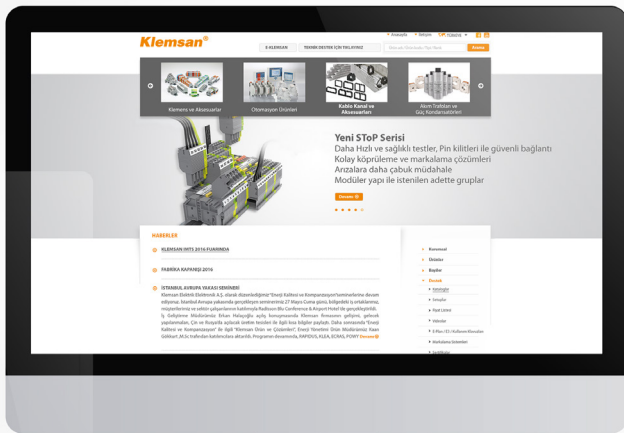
Klemsan®

Anasayfa İletişim TÜRKÇE

E-KLEMSAN TEKNİK DESTEK İÇİN TIKLAYINIZ

Ürün adı, Ürün kodu Ara

Klemens ve Aksesuarlar

Otomasyon Ürünleri

Kablo Kanal ve Aksesuarları

Akım Trafoları ve Güç Kondansatörleri

Yeni SToP Serisi
Daha Hızlı ve sağlıklı testler, Pin kilitleri ile güvenli bağlantı
Kolay köprüleme ve markalama çözümleri
Arızalara daha çabuk müdahale
Modüler yapı ile istenilen adette gruplar

Devamı

HABERLER

KLEMSAN WIN 2016 FUARINDA

FABRİKA KAPANIŞI 2016

İSTANBUL AVRUPA YAKASI SEMİNERİ
Klemsan Elektrik Elektronik A.Ş. olarak düzenlediğimiz "Enerji Kalitesi ve Kompanzasyon" seminerlerine devam ediyoruz. İstanbul Avrupa yakasında gerçekleşen seminerimiz 27 Mayıs Cuma günü, bölgedeki iş ortaklarımız, müşterilerimiz ve sektör çalışanlarının katılımıyla Radisson Blu Conference & Airport Hotel'de gerçekleştirildi. İş Geliştirme Müdürümüz Erkan Hatayoğlu açılış konuşmasında Klemsan firmasının gelişimi, gelecek yapılanmaları, Çin ve Rusya'da açılacak ürün tesisleri ile ilgili bilgiler paylaştı. Daha sonrasında "Enerji Kalitesi ve Kompanzasyon" ile ilgili "Klemsan Ürün ve Çözümleri", Enerji Yönetimi Ürün Müdürümüz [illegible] Gökkurt ,M.Sc tarafından katılımcılara aktarıldı. Programın devamında, RAPIDUS, KLEA, ECRAS, PONY Devamı

Kurumsal
Ürünler
Bayiler
Destek
Kataloglar
Sertifikalar
Fiyat Listesi
Videolar
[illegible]
Markalama Sistemleri
Sertifikalar